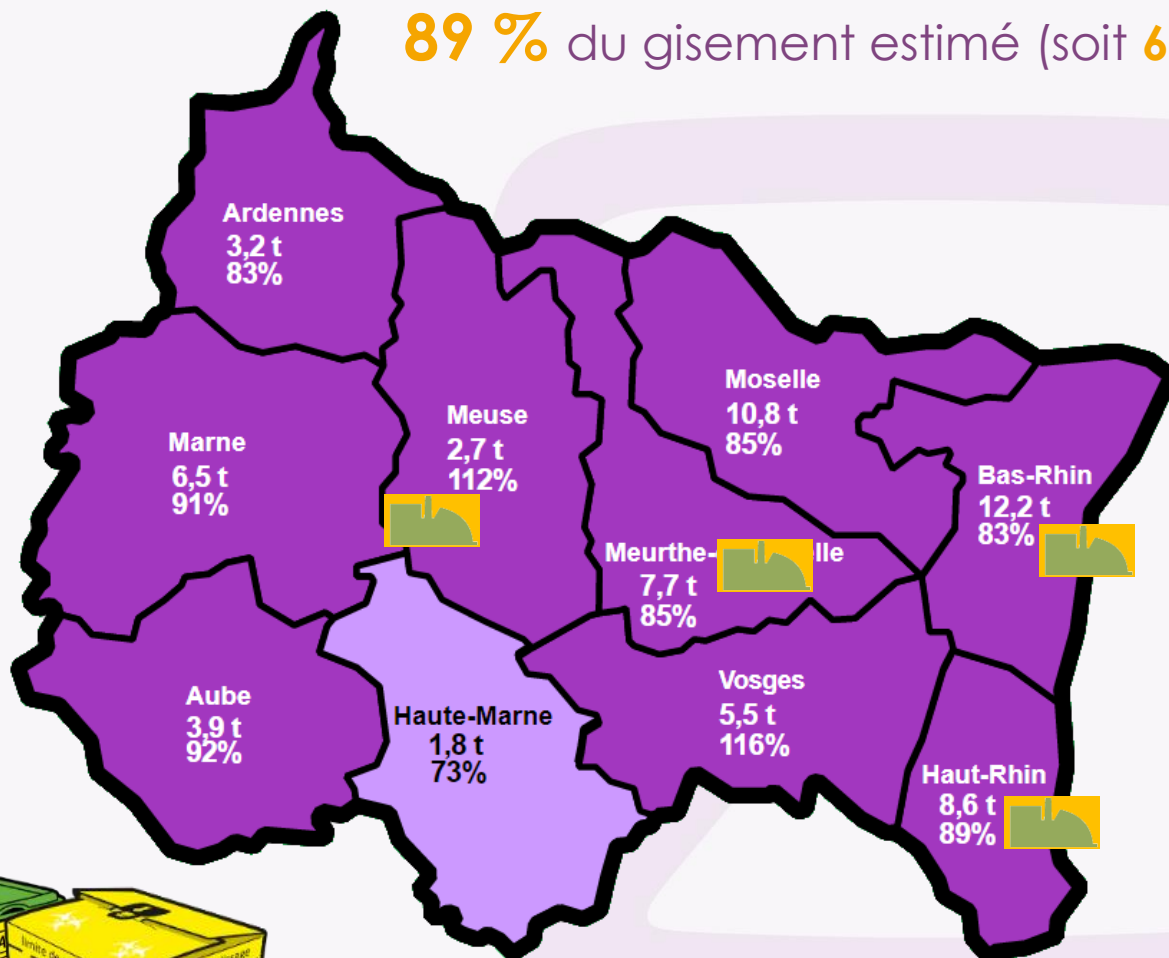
**89 %** du gisement estimé (soit 6

Ardennes
3,2 t
83%

Marne
6,5 t
91%

Meuse
2,7 t
112%

Moselle
10,8 t
85%

Bas-Rhin
12,2 t
83%

Meurthe-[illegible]lle
7,7 t
85%

Aube
3,9 t
92%

Haute-Marne
1,8 t
73%

Vosges
5,5 t
116%

Haut-Rhin
8,6 t
89%

limite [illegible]